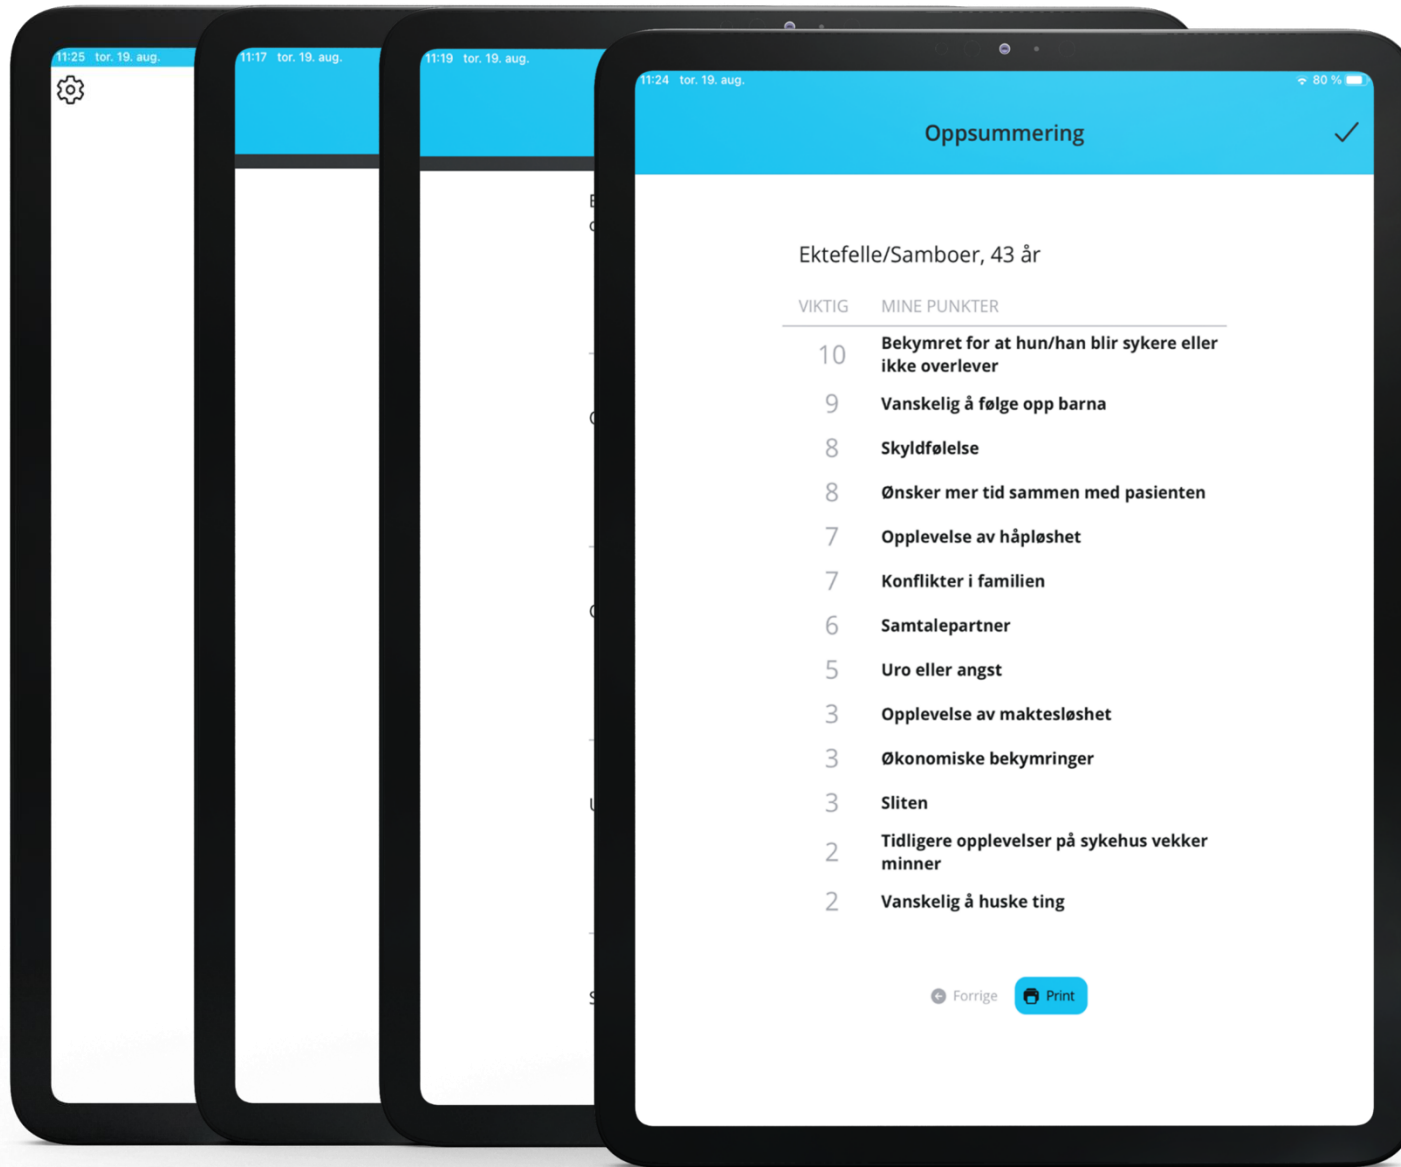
11:25 tor. 19. aug.

11:17 tor. 19. aug.

11:19 tor. 19. aug.

11:24 tor. 19. aug. 80 %

Oppsummering

Ektefelle/Samboer, 43 år

| VIKTIG | MINE PUNKTER |
|---|---|
| 10 | Bekymret for at hun/han blir sykere eller ikke overlever |
| 9 | Vanskelig å følge opp barna |
| 8 | Skyldfølelse |
| 8 | Ønsker mer tid sammen med pasienten |
| 7 | Opplevelse av håpløshet |
| 7 | Konflikter i familien |
| 6 | Samtalepartner |
| 5 | Uro eller angst |
| 3 | Opplevelse av maktesløshet |
| 3 | Økonomiske bekymringer |
| 3 | Sliten |
| 2 | Tidligere opplevelser på sykehus vekker minner |
| 2 | Vanskelig å huske ting |

Forrige Print